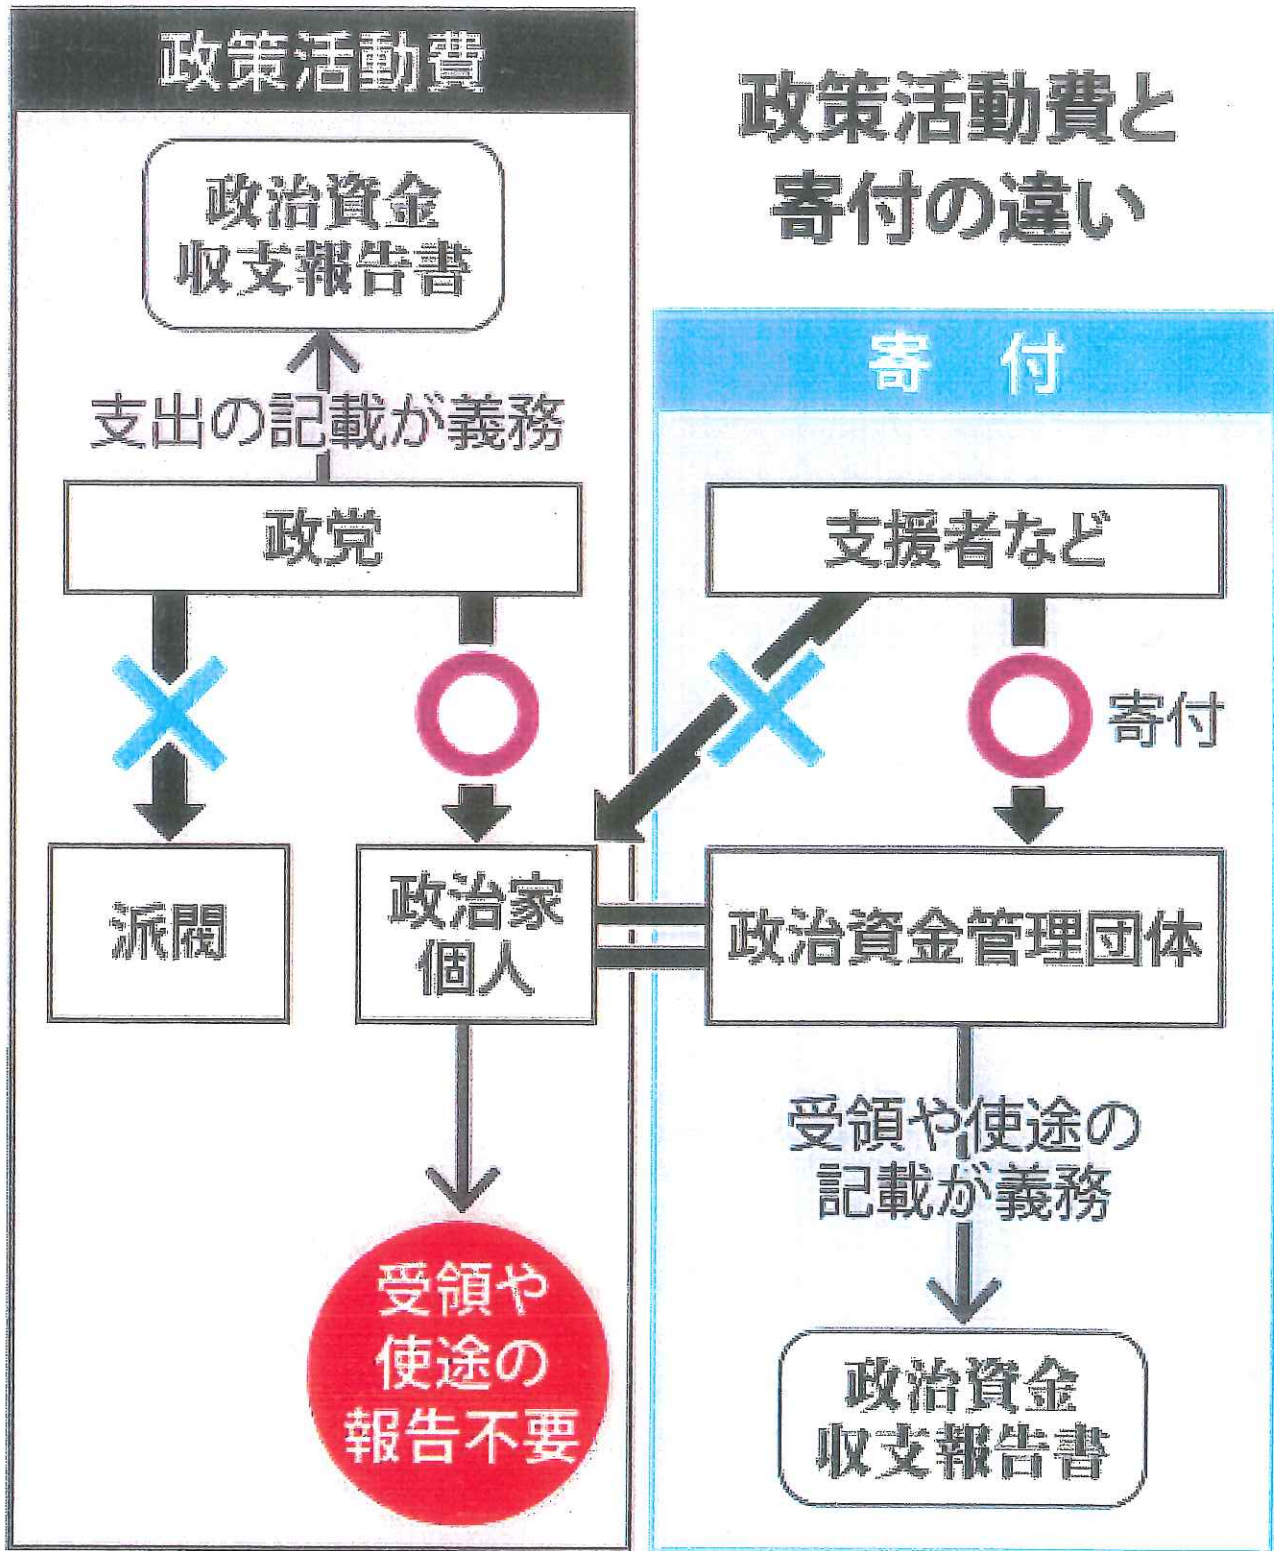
政策活動費と寄付の違い

政策活動費

政治資金収支報告書

支出の記載が義務

政党

×

○

派閥

政治家個人

受領や使途の報告不要

寄付

支援者など

×

○ 寄付

政治資金管理団体

受領や使途の記載が義務

政治資金収支報告書